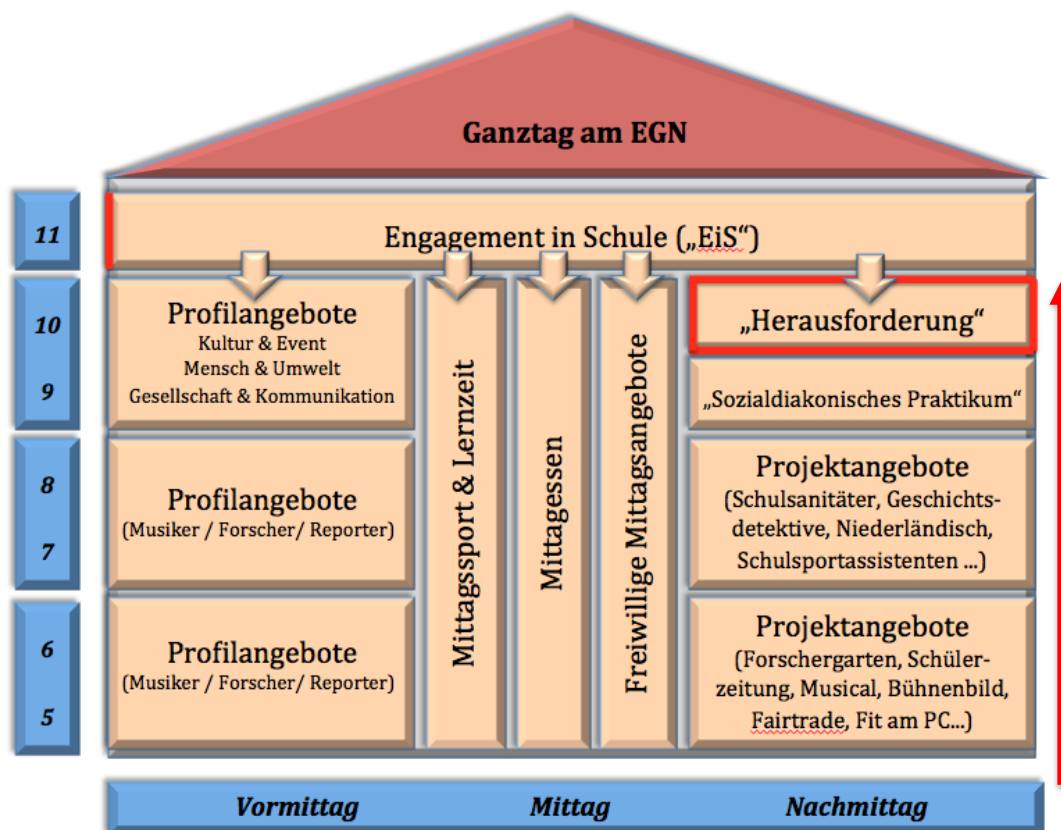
Ganztag am EGN

11

Engagement in Schule („EiS“)

10

9

Profilangebote
Kultur & Event
Mensch & Umwelt
Gesellschaft & Kommunikation

Mittagssport & Lernzeit

Mittagessen

Freiwillige Mittagsangebote

„Herausforderung“

„Sozialdiakonisches Praktikum“

8

7

Profilangebote
(Musiker / Forscher/ Reporter)

Projektangebote
(Schulsanitäter, Geschichtsdetektive, Niederländisch, Schulsportassistenten ...)

6

5

Profilangebote
(Musiker / Forscher/ Reporter)

Projektangebote
(Forschergarten, Schülerzeitung, Musical, Bühnenbild, Fairtrade, Fit am PC...)

Vormittag

Mittag

Nachmittag